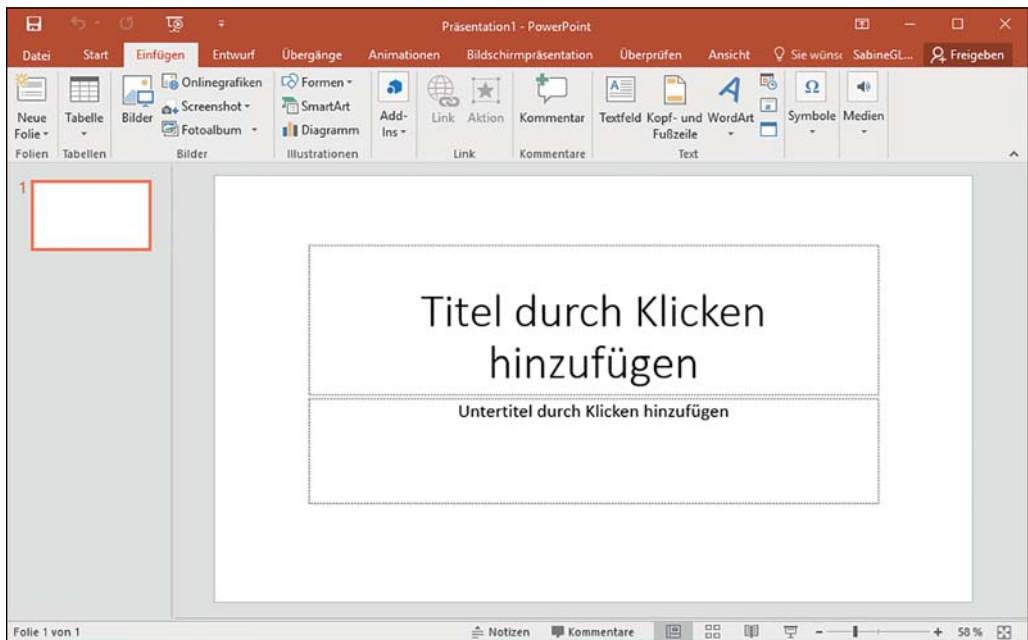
Präsentation1 - PowerPoint

Datei Start Einfügen Entwurf Übergänge Animationen Bildschirmpräsentation Überprüfen Ansicht Sie wünsc SabineGL... Freigeben

Neue Folie Tabelle Bilder Onlinegrafiken Screenshot Fotoalbum Formen SmartArt Diagramm Add-Ins Link Aktion Kommentar Textfeld Kopf- und Fußzeile WordArt Symbole Medien

Folien Tabellen Bilder Illustrationen Link Kommentare Text

1

Titel durch Klicken hinzufügen

Untertitel durch Klicken hinzufügen

Folie 1 von 1 Notizen Kommentare 58 %